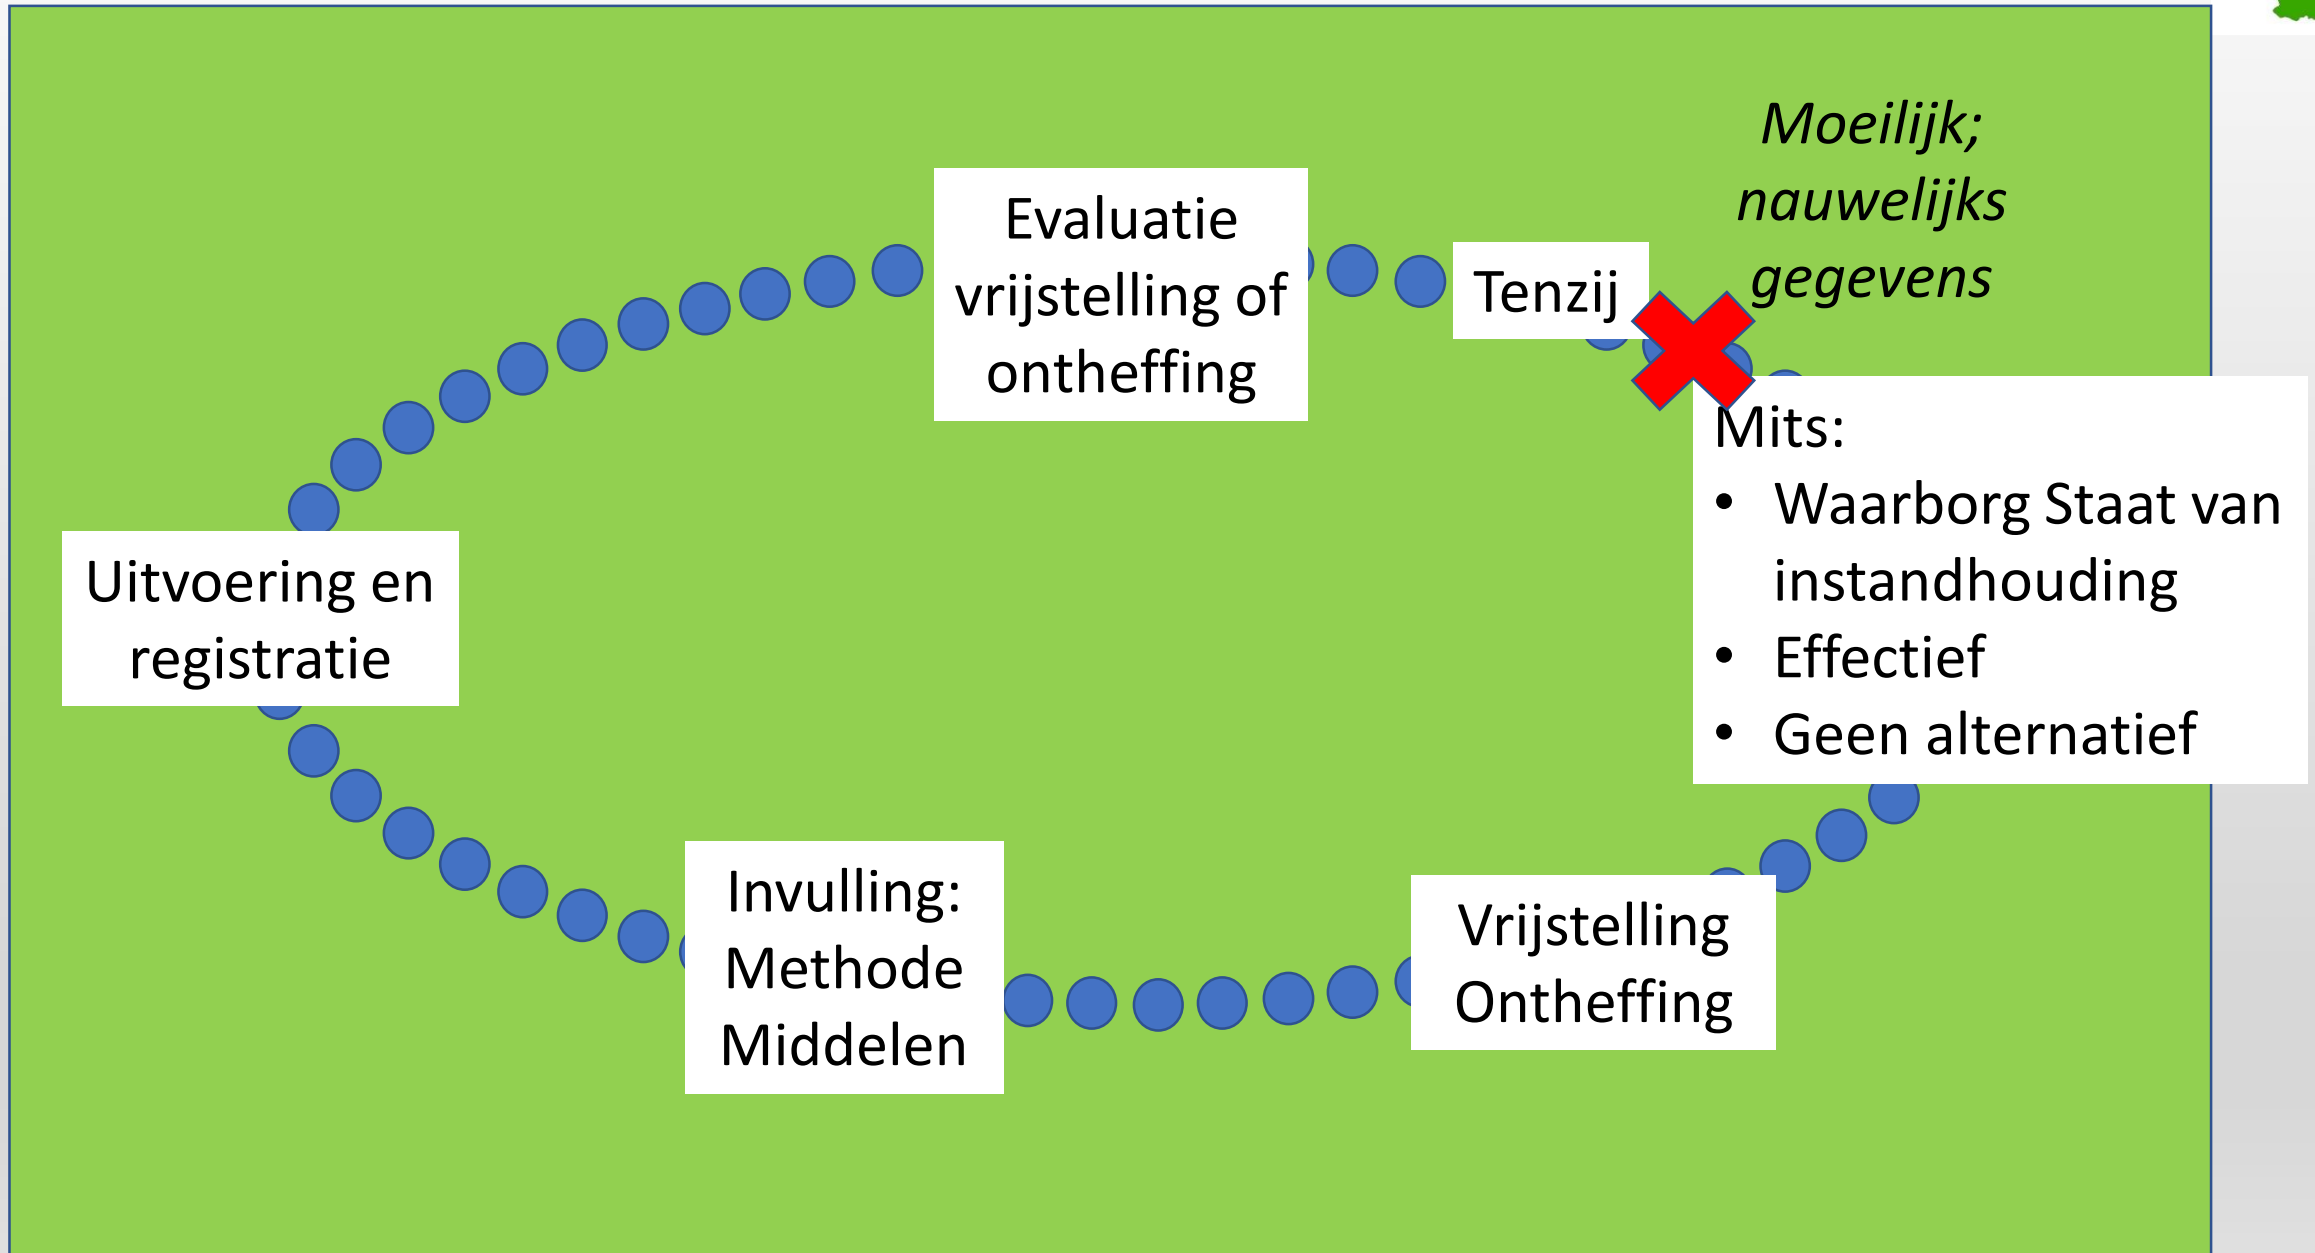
Moeilijk; nauwelijks gegevens

Evaluatie vrijstelling of ontheffing

Tenzij

Mits:
- Waarborg Staat van instandhouding
- Effectief
- Geen alternatief

Uitvoering en registratie

Invulling: Methode Middelen

Vrijstelling Ontheffing